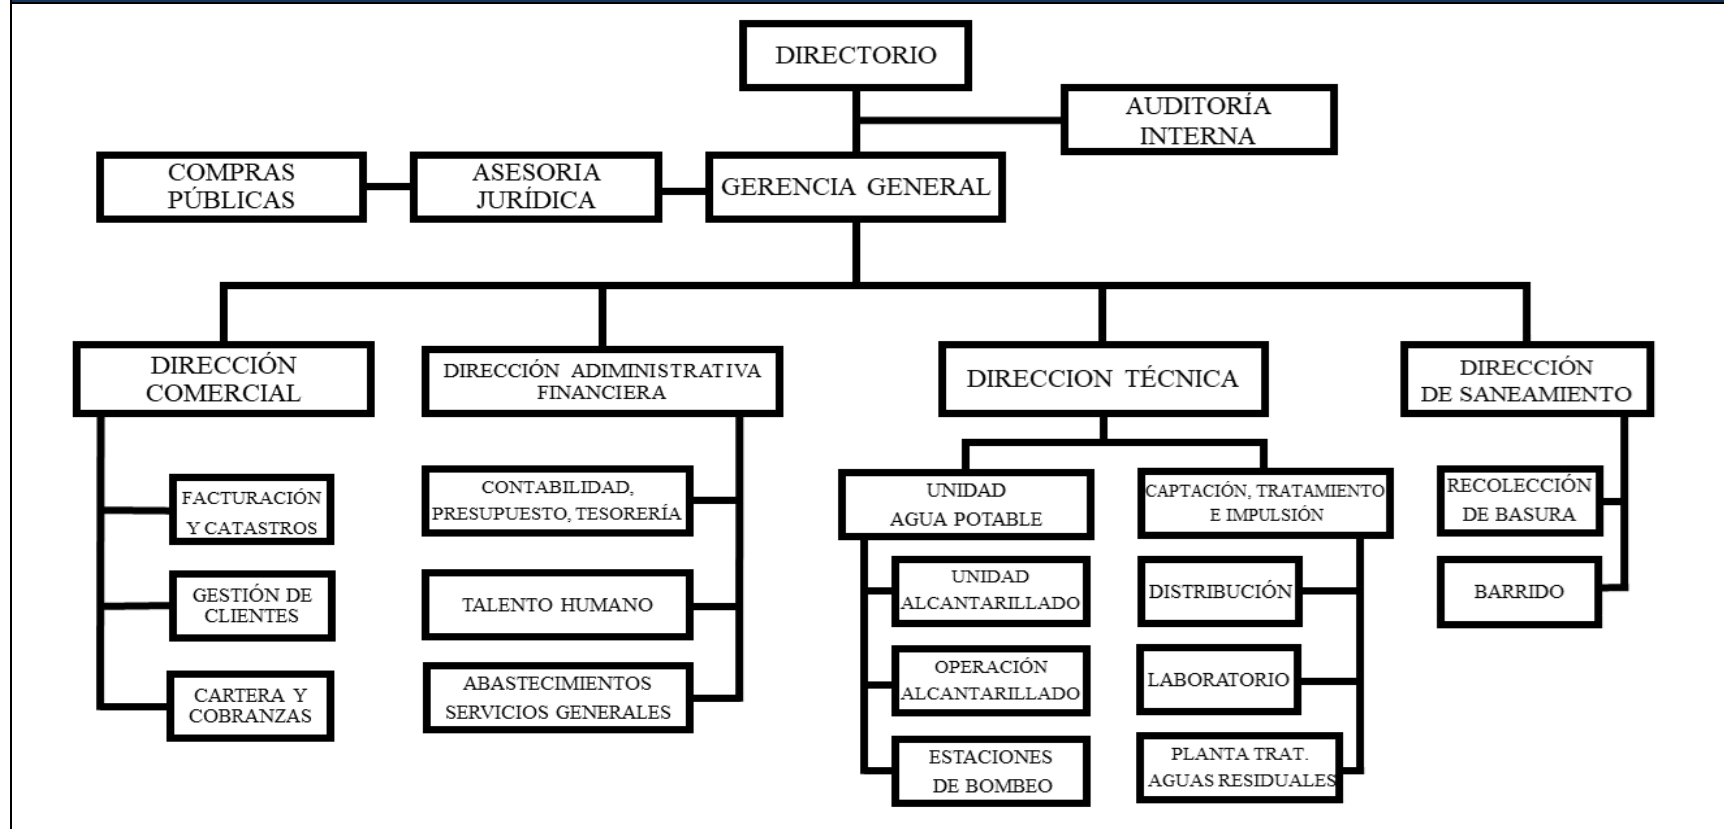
DIRECTORIO

AUDITORÍA INTERNA

COMPRAS PÚBLICAS

ASESORIA JURÍDICA

GERENCIA GENERAL

DIRECCIÓN COMERCIAL

DIRECCIÓN ADMINISTRATIVA FINANCIERA

DIRECCION TÉCNICA

DIRECCIÓN DE SANEAMIENTO

FACTURACIÓN Y CATASTROS

GESTIÓN DE CLIENTES

CARTERA Y COBRANZAS

CONTABILIDAD, PRESUPUESTO, TESORERÍA

TALENTO HUMANO

ABASTECIMIENTOS SERVICIOS GENERALES

UNIDAD AGUA POTABLE

CAPTACIÓN, TRATAMIENTO E IMPULSIÓN

UNIDAD ALCANTARILLADO

OPERACIÓN ALCANTARILLADO

ESTACIONES DE BOMBEO

DISTRIBUCIÓN

LABORATORIO

PLANTA TRAT. AGUAS RESIDUALES

RECOLECCIÓN DE BASURA

BARRIDO